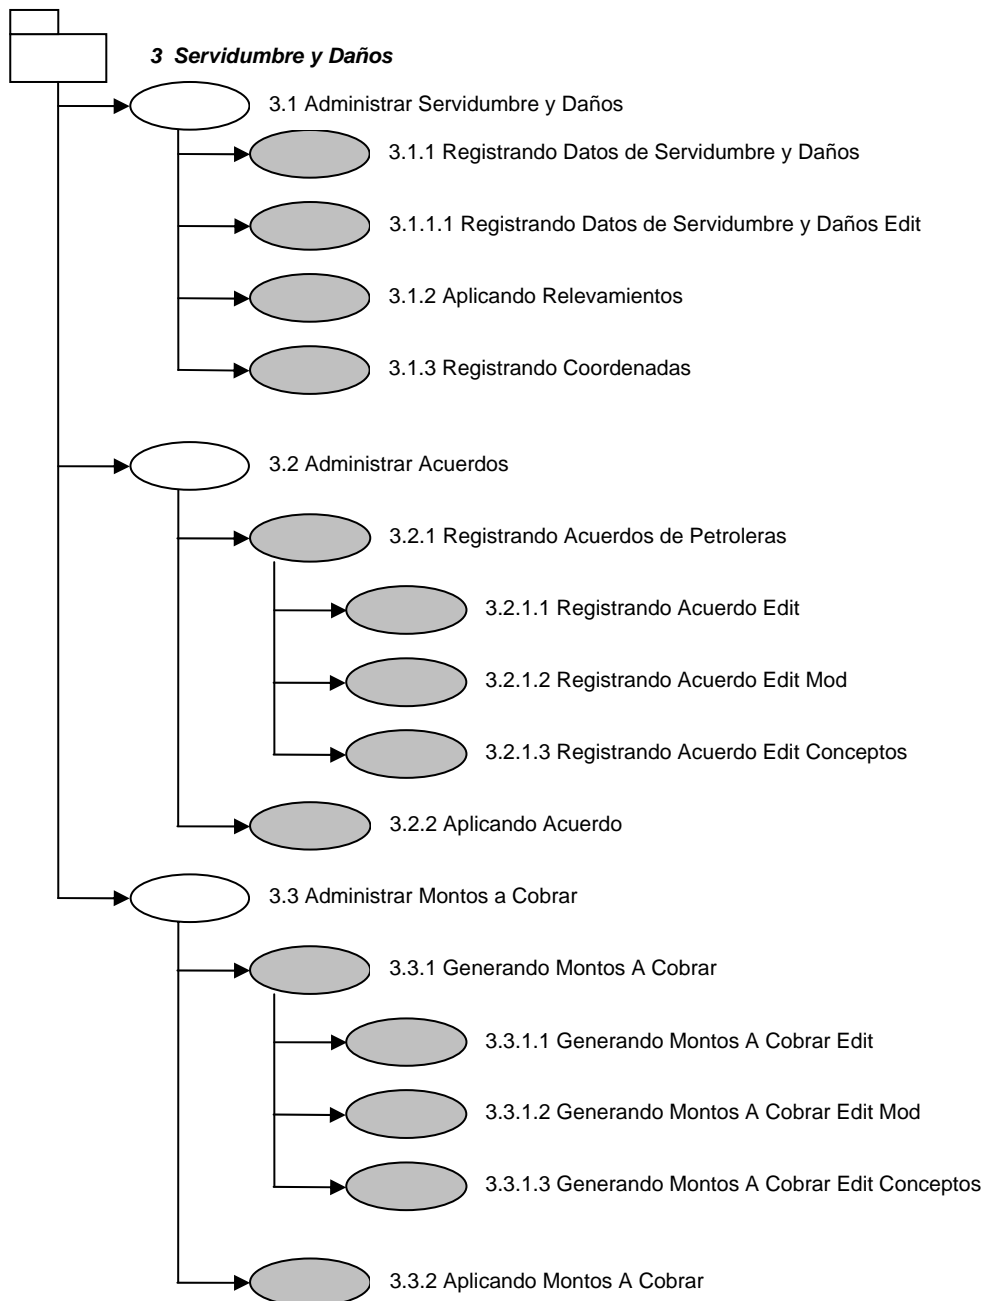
3 Servidumbre y Daños

3.1 Administrar Servidumbre y Daños

3.1.1 Registrando Datos de Servidumbre y Daños

3.1.1.1 Registrando Datos de Servidumbre y Daños Edit

3.1.2 Aplicando Relevamientos

3.1.3 Registrando Coordenadas

3.2 Administrar Acuerdos

3.2.1 Registrando Acuerdos de Petroleras

3.2.1.1 Registrando Acuerdo Edit

3.2.1.2 Registrando Acuerdo Edit Mod

3.2.1.3 Registrando Acuerdo Edit Conceptos

3.2.2 Aplicando Acuerdo

3.3 Administrar Montos a Cobrar

3.3.1 Generando Montos A Cobrar

3.3.1.1 Generando Montos A Cobrar Edit

3.3.1.2 Generando Montos A Cobrar Edit Mod

3.3.1.3 Generando Montos A Cobrar Edit Conceptos

3.3.2 Aplicando Montos A Cobrar